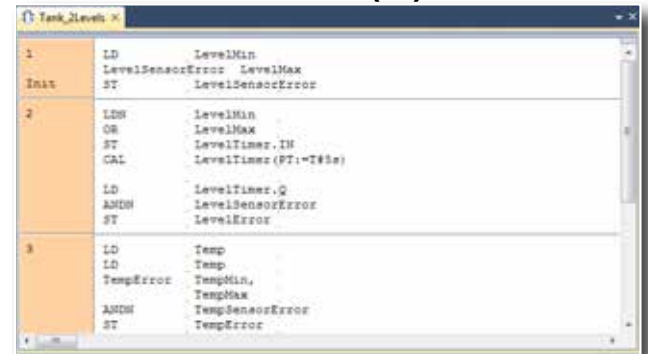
Tank_2Levels ×

1
Init

LD LevelMin
LevelSensorError LevelMax
ST LevelSensorError

2

LDN LevelMin
OR LevelMax
ST LevelTimer.IN
CAL LevelTimer(PT:=T#5s)

LD LevelTimer.Q
ANDN LevelSensorError
ST LevelError

3

LD Temp
LD Temp
TempError TempMin,
TempMax
ANDN TempSensorError
ST TempError